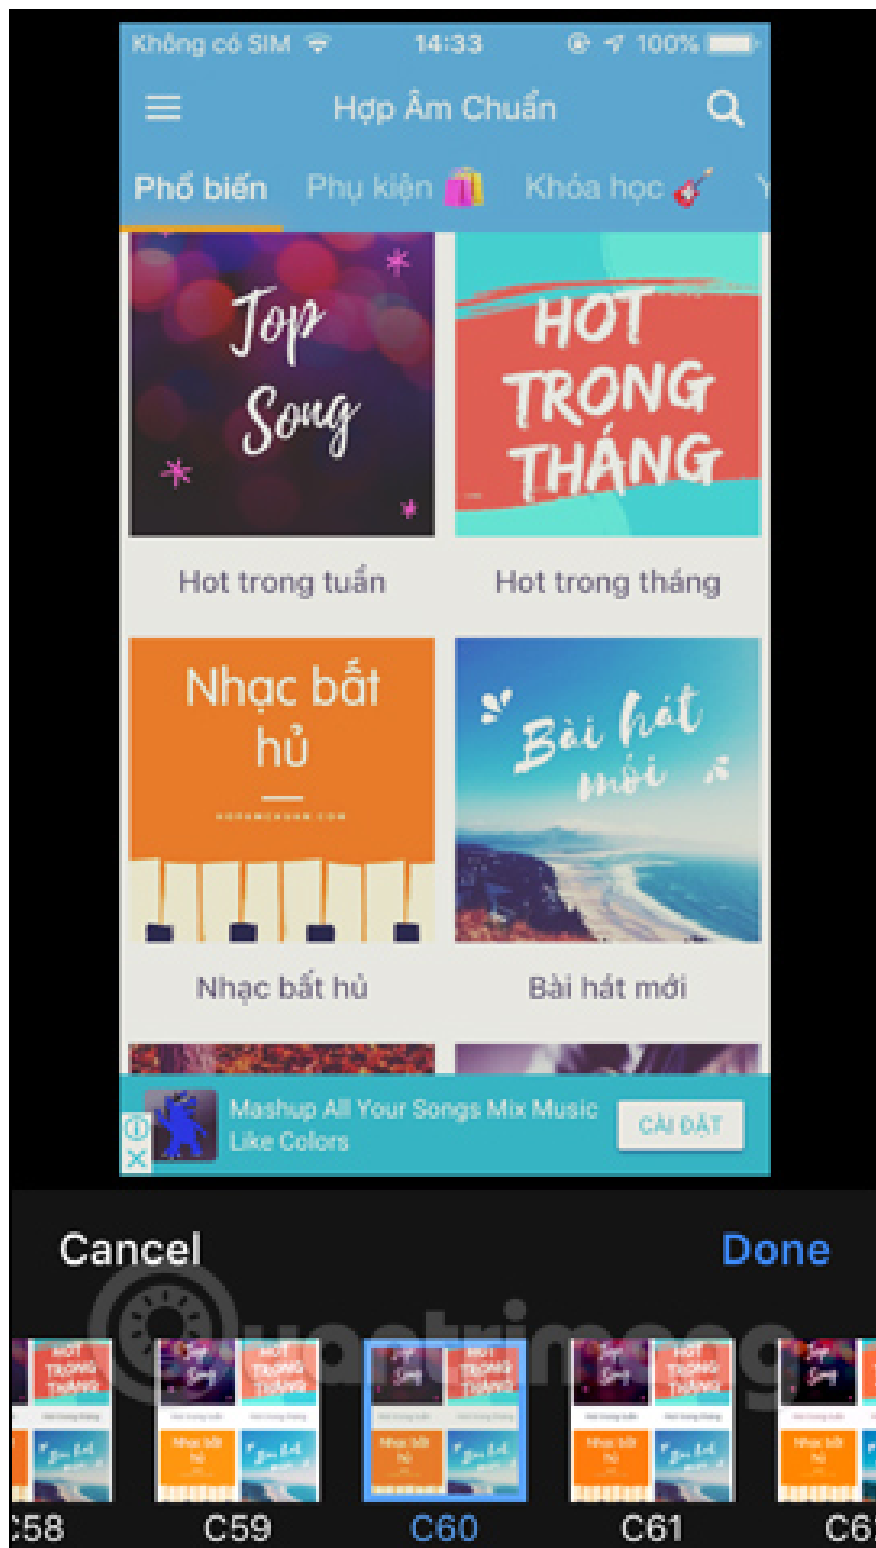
Không có SIM 14:33 100%

Hợp Âm Chuẩn

Phổ biến Phụ kiện Khóa học

Top Song

HOT TRONG THÁNG

Hot trong tuần

Hot trong tháng

Nhạc bất hủ

HOPAMCHUAN.COM

Bài hát mới

Nhạc bất hủ

Bài hát mới

Mashup All Your Songs Mix Music Like Colors

CÀI ĐẶT

Cancel

Done

quantrimang

C58 C59 C60 C61 C6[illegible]